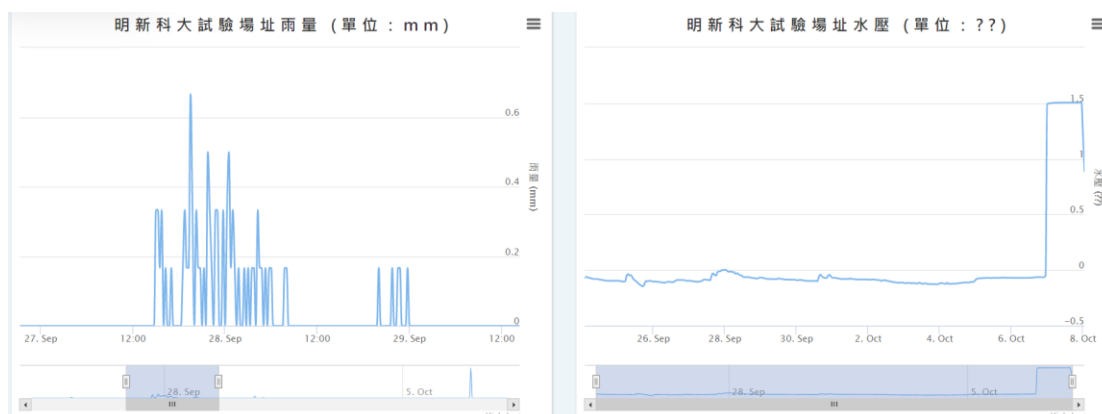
明新科大試驗場址雨量 (單位：mm)

0.6
0.4
0.2
0
雨量 (mm)

27. Sep
12:00
28. Sep
12:00
29. Sep
12:00

28. Sep
5. Oct

明新科大試驗場址水壓 (單位：??)

1.5
1
0.5
0
−0.5
水壓 (??)

26. Sep
28. Sep
30. Sep
2. Oct
4. Oct
6. Oct
8. Oct

28. Sep
5. Oct